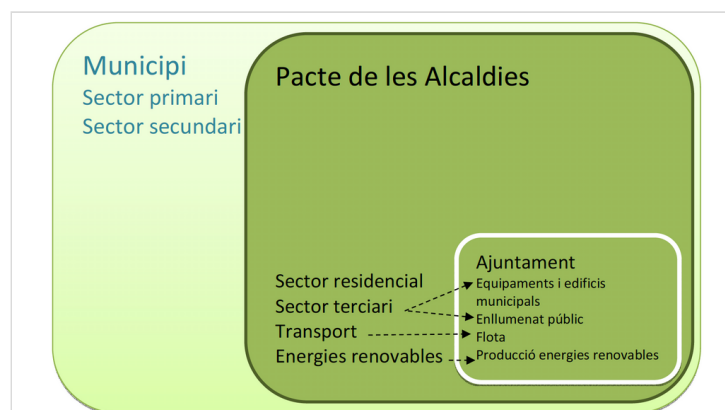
Municipi
Sector primari
Sector secundari

Pacte de les Alcaldies

Sector residencial
Sector terciari
Transport
Energies renovables

Ajuntament
Equipaments i edificis municipals
Enllumenat públic
Flota
Producció energies renovables